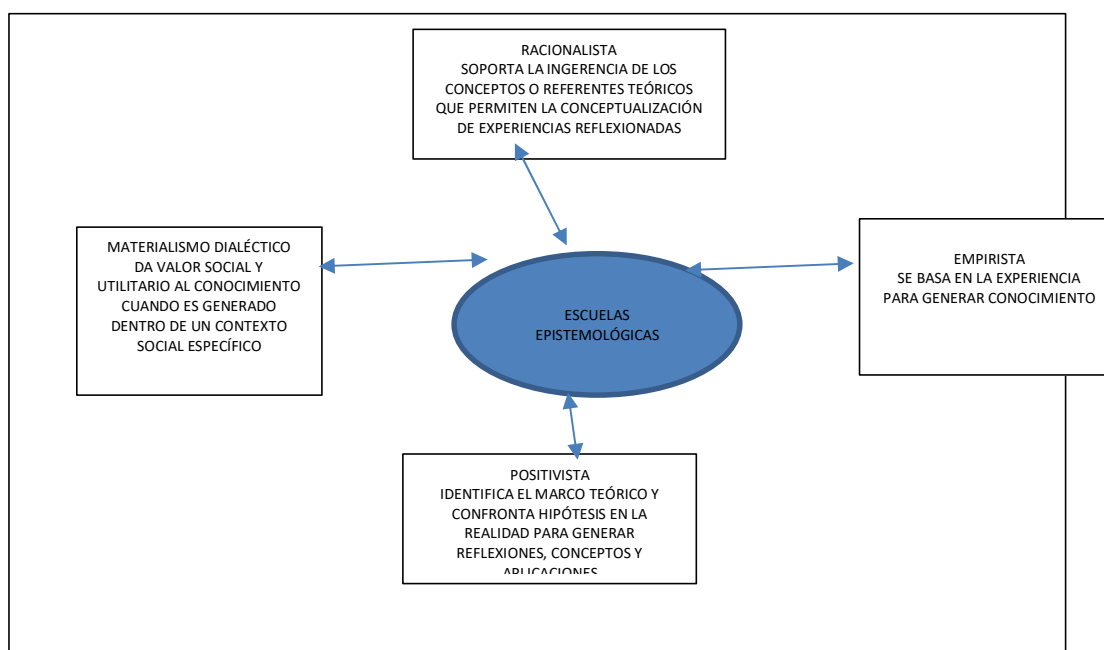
RACIONALISTA
SOPORTA LA INGERENCIA DE LOS CONCEPTOS O REFERENTES TEÓRICOS QUE PERMITEN LA CONCEPTUALIZACIÓN DE EXPERIENCIAS REFLEXIONADAS

MATERIALISMO DIALÉCTICO
DA VALOR SOCIAL Y UTILITARIO AL CONOCIMIENTO CUANDO ES GENERADO DENTRO DE UN CONTEXTO SOCIAL ESPECÍFICO

ESCUELAS EPISTEMOLÓGICAS

EMPIRISTA
SE BASA EN LA EXPERIENCIA PARA GENERAR CONOCIMIENTO

POSITIVISTA
IDENTIFICA EL MARCO TEÓRICO Y CONFRONTA HIPÓTESIS EN LA REALIDAD PARA GENERAR REFLEXIONES, CONCEPTOS Y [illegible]